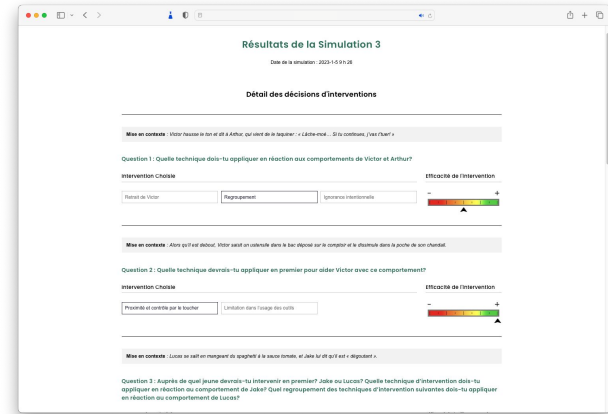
Résultats de la Simulation 3

Date de la simulation : 2023-1-5 9 h 26

Détail des décisions d'interventions

Mise en contexte : Victor hausse le ton et dit à Arthur, qui vient de le taquiner : « Lâche-moé… Si tu continues, j'vas t'tuer! »

Question 1 : Quelle technique dois-tu appliquer en réaction aux comportements de Victor et Arthur?

Intervention Choisie

Efficacité de l'intervention

Retrait de Victor

Regroupement

Ignorance intentionnelle

-

+

Mise en contexte : Alors qu'il est distrait, Victor saisit un ustensile dans le bac déposé sur le comptoir et le dissimule dans la poche de son chandail.

Question 2 : Quelle technique devrais-tu appliquer en premier pour aider Victor avec ce comportement?

Intervention Choisie

Efficacité de l'intervention

Proximité et contrôle par le toucher

Limitation dans l'usage des outils

-

+

Mise en contexte : Lucas se salit en mangeant du spaghetti à la sauce tomate, et Jake lui dit qu'il est « dégoutant ».

Question 3 : Auprès de quel jeune devrais-tu intervenir en premier? Jake ou Lucas? Quelle technique d'intervention dois-tu appliquer en réaction au comportement de Jake? Quel regroupement des techniques d'intervention suivantes dois-tu appliquer en réaction au comportement de Lucas?